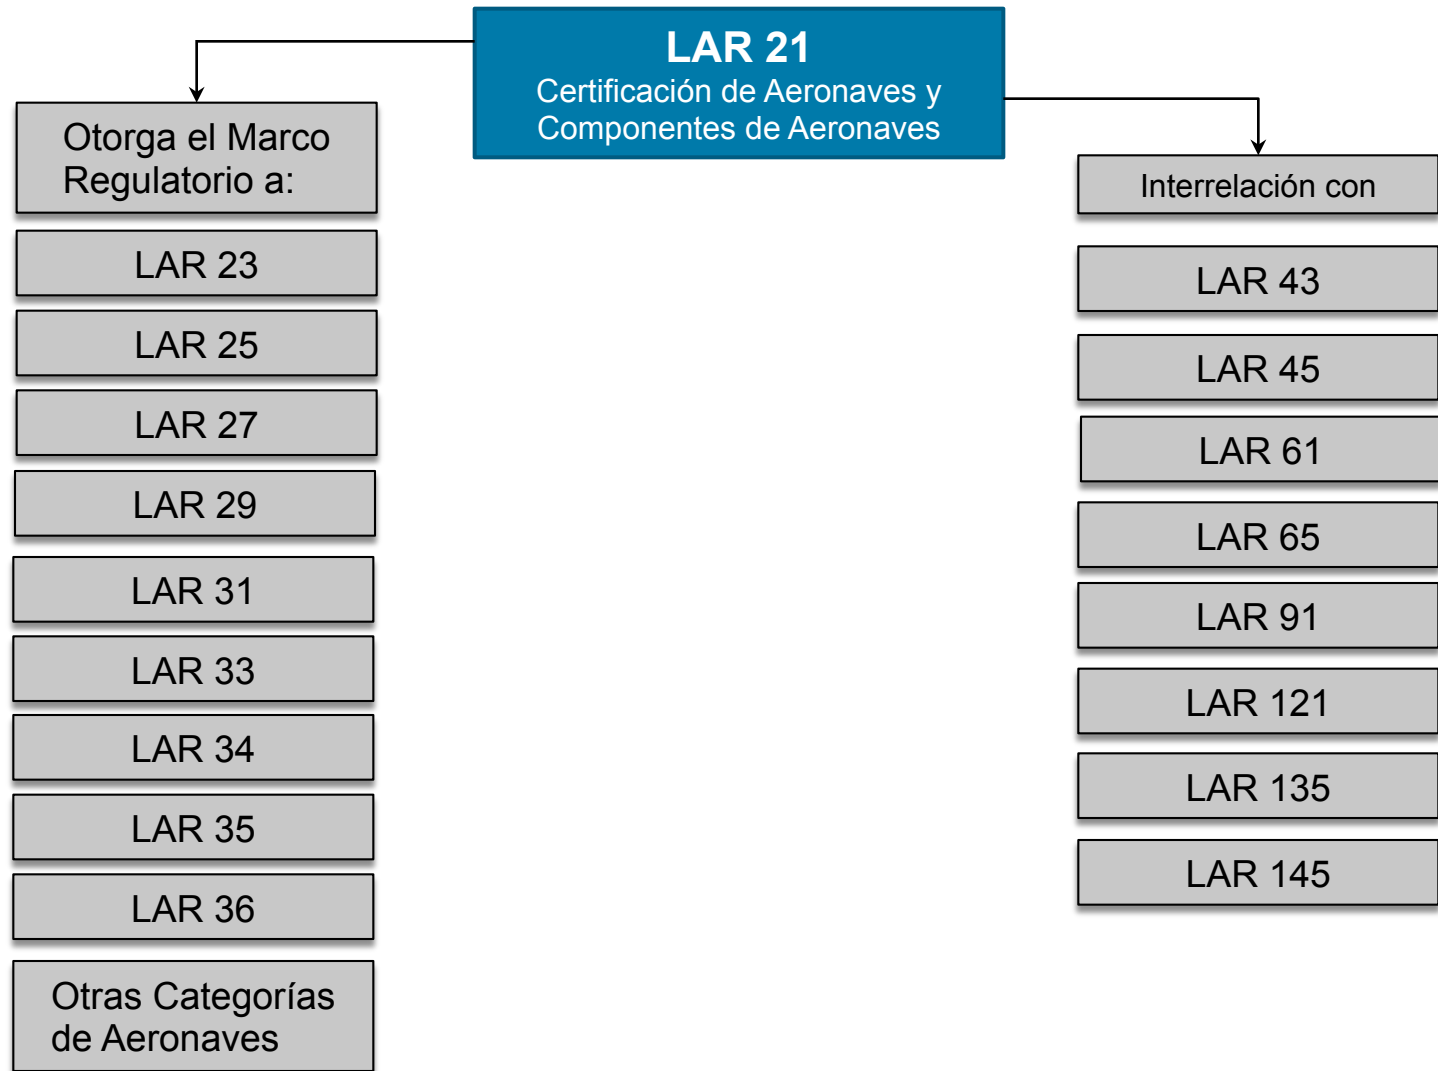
LAR 21
Certificación de Aeronaves y Componentes de Aeronaves

Otorga el Marco Regulatorio a:

LAR 23

LAR 25

LAR 27

LAR 29

LAR 31

LAR 33

LAR 34

LAR 35

LAR 36

Otras Categorías de Aeronaves

Interrelación con

LAR 43

LAR 45

LAR 61

LAR 65

LAR 91

LAR 121

LAR 135

LAR 145